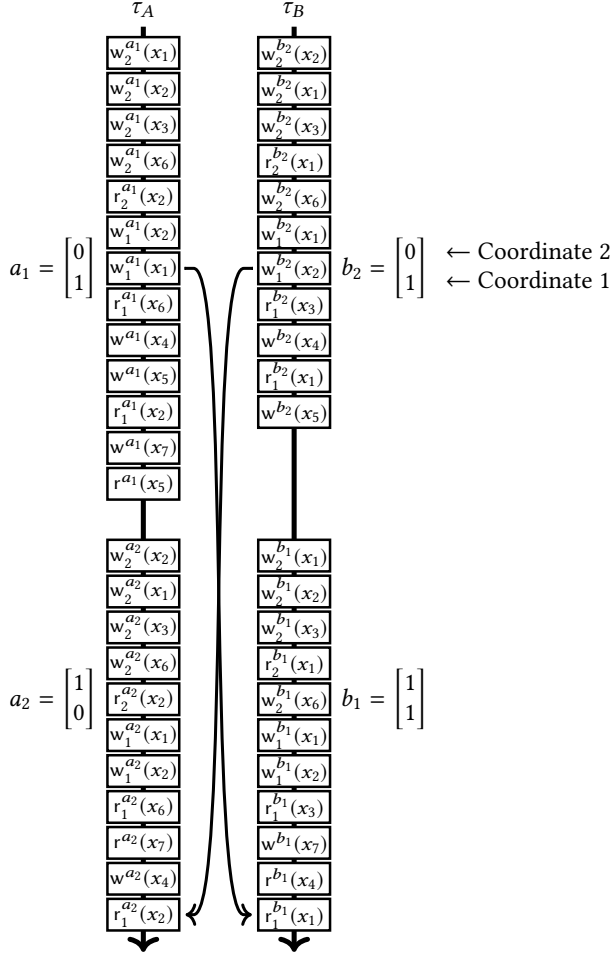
$\tau_A$

$w_2^{a_1}(x_1)$
$w_2^{a_1}(x_2)$
$w_2^{a_1}(x_3)$
$w_2^{a_1}(x_6)$
$r_2^{a_1}(x_2)$
$w_1^{a_1}(x_2)$
$a_1 = \begin{bmatrix} 0 \\ 1 \end{bmatrix}$ $w_1^{a_1}(x_1)$
$r_1^{a_1}(x_6)$
$w^{a_1}(x_4)$
$w^{a_1}(x_5)$
$r_1^{a_1}(x_2)$
$w^{a_1}(x_7)$
$r^{a_1}(x_5)$

$w_2^{a_2}(x_2)$
$w_2^{a_2}(x_1)$
$w_2^{a_2}(x_3)$
$w_2^{a_2}(x_6)$
$a_2 = \begin{bmatrix} 1 \\ 0 \end{bmatrix}$ $r_2^{a_2}(x_2)$
$w_1^{a_2}(x_1)$
$w_1^{a_2}(x_2)$
$r_1^{a_2}(x_6)$
$r^{a_2}(x_7)$
$w^{a_2}(x_4)$
$r_1^{a_2}(x_2)$

$\tau_B$

$w_2^{b_2}(x_2)$
$w_2^{b_2}(x_1)$
$w_2^{b_2}(x_3)$
$r_2^{b_2}(x_1)$
$w_2^{b_2}(x_6)$
$w_1^{b_2}(x_1)$
$w_1^{b_2}(x_2)$ $b_2 = \begin{bmatrix} 0 \\ 1 \end{bmatrix}$ ← Coordinate 2
← Coordinate 1
$r_1^{b_2}(x_3)$
$w^{b_2}(x_4)$
$r_1^{b_2}(x_1)$
$w^{b_2}(x_5)$

$w_2^{b_1}(x_1)$
$w_2^{b_1}(x_2)$
$w_2^{b_1}(x_3)$
$r_2^{b_1}(x_1)$
$w_2^{b_1}(x_6)$ $b_1 = \begin{bmatrix} 1 \\ 1 \end{bmatrix}$
$w_1^{b_1}(x_1)$
$w_1^{b_1}(x_2)$
$r_1^{b_1}(x_3)$
$w^{b_1}(x_7)$
$r^{b_1}(x_4)$
$r_1^{b_1}(x_1)$